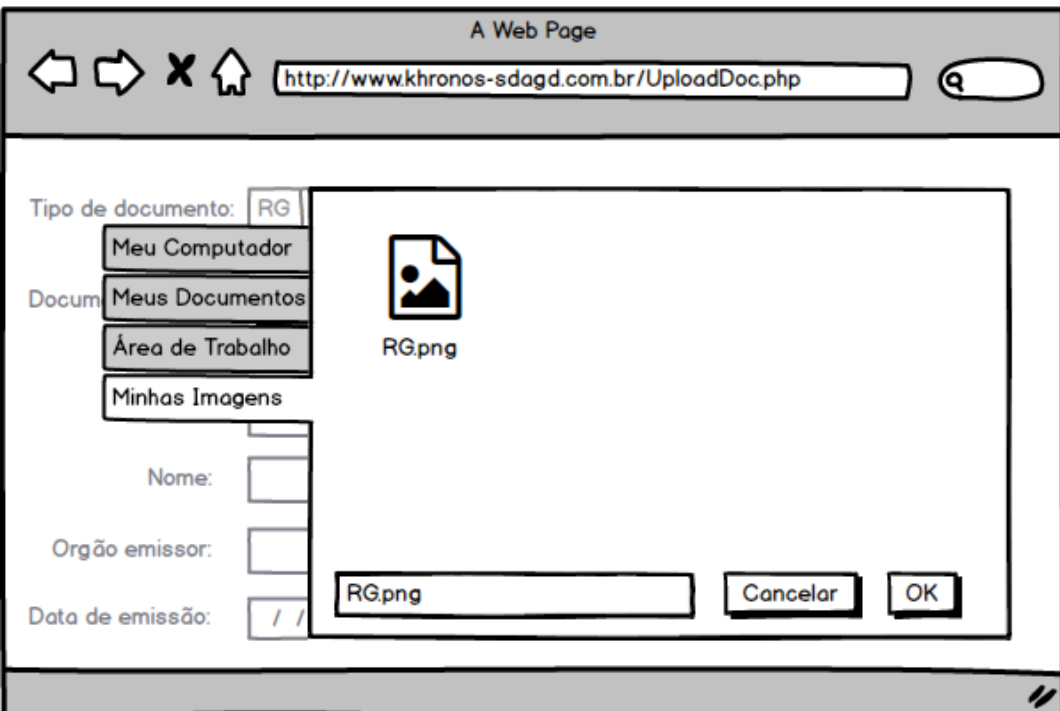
A Web Page

http://www.khronos-sdagd.com.br/UploadDoc.php

Tipo de documento: RG

Meu Computador

Docum

Meus Documentos

Área de Trabalho

Minhas Imagens

Nome:

Orgão emissor:

Data de emissão: / /

RG.png

RG.png

Cancelar

OK